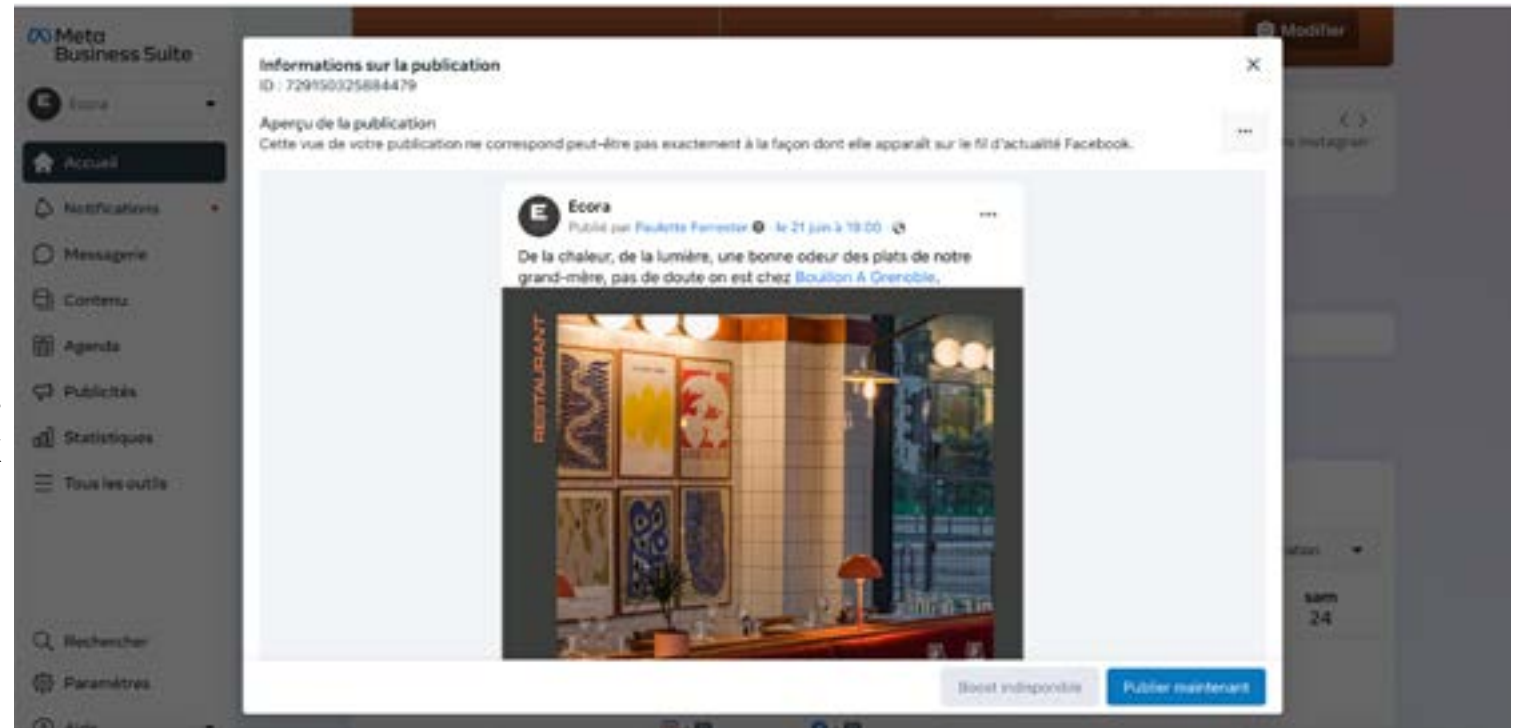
Meta Business Suite

Ecora

Accueil

Notifications

Messagerie

Contenu

Agenda

Publicités

Statistiques

Tous les outils

Rechercher

Paramètres

Aide

Modifier

Informations sur la publication
ID : 729150325884479

Aperçu de la publication
Cette vue de votre publication ne correspond peut-être pas exactement à la façon dont elle apparaît sur le fil d'actualité Facebook.

Ecora
Publié par Paulette Forrester · le 21 juin à 18:00

De la chaleur, de la lumière, une bonne odeur des plats de notre grand-mère, pas de doute on est chez Bouillon A Grenoble.

RESTAURANT

Boost indisponible

Publier maintenant

Instagram

sam
24